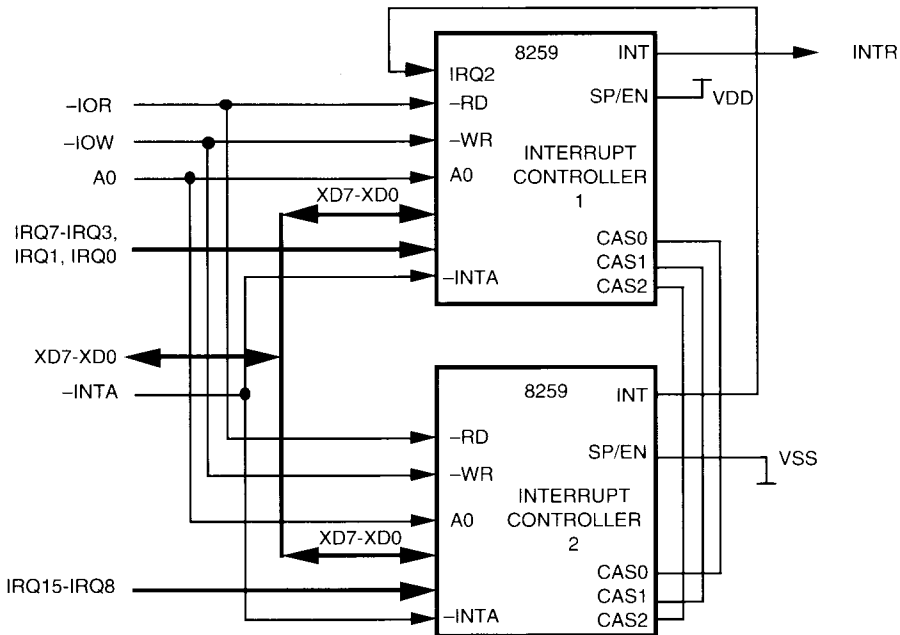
8259
INT
INTR
IRQ2
–IOR
–RD
SP/EN
VDD
–IOW
–WR
INTERRUPT
A0
A0
CONTROLLER
1
XD7-XD0
IRQ7-IRQ3,
IRQ1, IRQ0
CAS0
–INTA
CAS1
CAS2
XD7-XD0
–INTA
8259
INT
–RD
SP/EN
VSS
–WR
INTERRUPT
A0
CONTROLLER
2
XD7-XD0
CAS0
IRQ15-IRQ8
CAS1
–INTA
CAS2